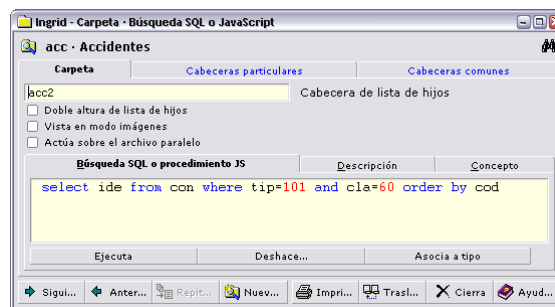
Ingrid - Carpeta - Búsqueda SQL o JavaScript

acc - Accidentes

Carpeta | Cabeceras particulares | Cabeceras comunes

acc2

Cabecera de lista de hijos

Doble altura de lista de hijos

Vista en modo imágenes

Actúa sobre el archivo paralelo

Búsqueda SQL o procedimiento JS | Descripción | Concepto

select ide from con where tip=101 and cla=60 order by cod

Ejecuta | Deshace... | Asocia a tipo

Sigui... | Anter... | Repit... | Nuev... | Impri... | Trasl... | Cierra | Ayud...